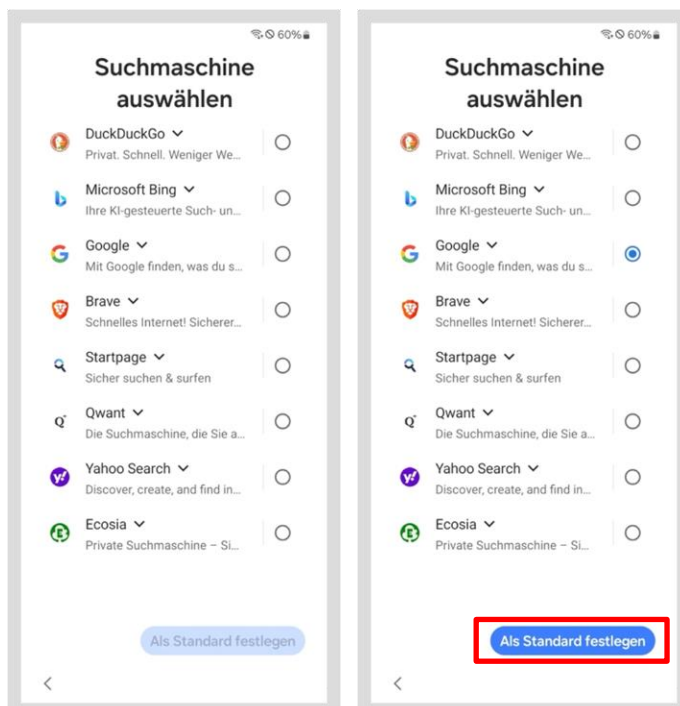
60%

Suchmaschine auswählen

DuckDuckGo
Privat. Schnell. Weniger We...

Microsoft Bing
Ihre KI-gesteuerte Such- un...

Google
Mit Google finden, was du s...

Brave
Schnelles Internet! Sicherer...

Startpage
Sicher suchen & surfen

Qwant
Die Suchmaschine, die Sie a...

Yahoo Search
Discover, create, and find in...

Ecosia
Private Suchmaschine – Si...

Als Standard festlegen

60%

Suchmaschine auswählen

DuckDuckGo
Privat. Schnell. Weniger We...

Microsoft Bing
Ihre KI-gesteuerte Such- un...

Google
Mit Google finden, was du s...

Brave
Schnelles Internet! Sicherer...

Startpage
Sicher suchen & surfen

Qwant
Die Suchmaschine, die Sie a...

Yahoo Search
Discover, create, and find in...

Ecosia
Private Suchmaschine – Si...

Als Standard festlegen